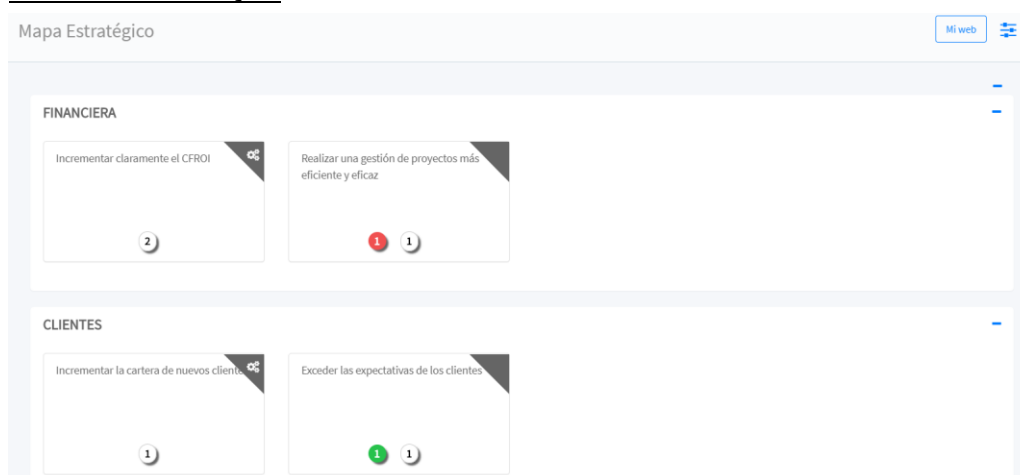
Mapa Estratégico

Mi web

FINANCIERA

Incrementar claramente el CFROI

2

Realizar una gestión de proyectos más eficiente y eficaz

1 1

CLIENTES

Incrementar la cartera de nuevos client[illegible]

1

Exceder las expectativas de los clientes

1 1